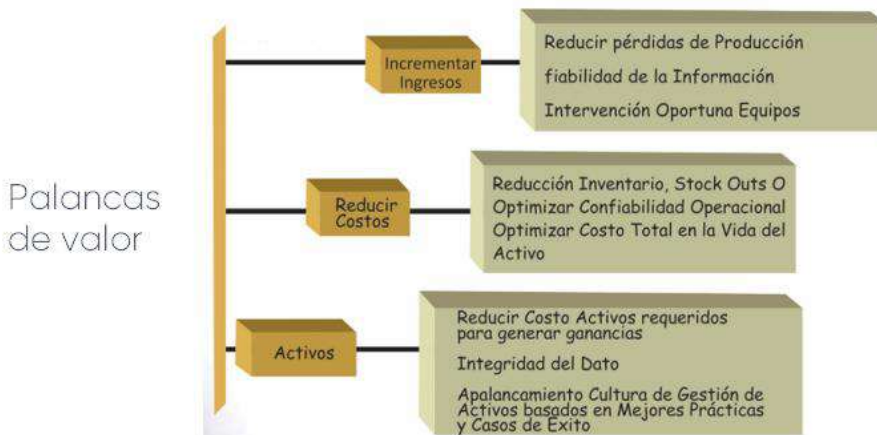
Palancas de valor

Incrementar Ingresos

Reducir pérdidas de Producción

fiabilidad de la Información

Intervención Oportuna Equipos

Reducir Costos

Reducción Inventario, Stock Outs O

Optimizar Confiabilidad Operacional

Optimizar Costo Total en la Vida del Activo

Activos

Reducir Costo Activos requeridos para generar ganancias

Integridad del Dato

Apalancamiento Cultura de Gestión de Activos basados en Mejores Prácticas y Casos de Exito